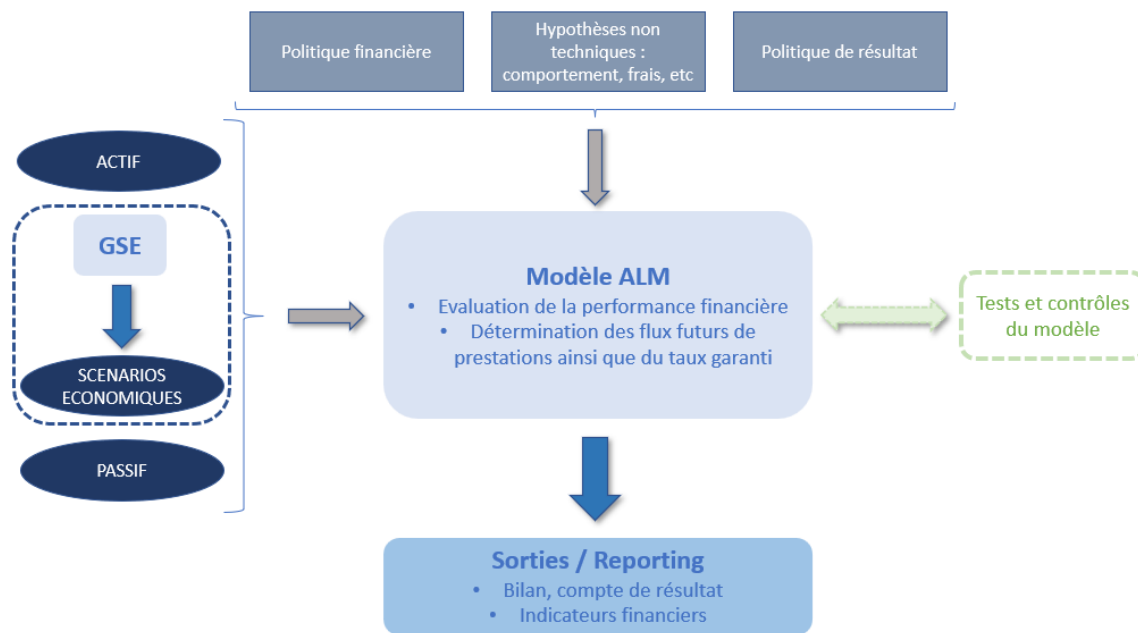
Politique financière

Hypothèses non techniques : comportement, frais, etc

Politique de résultat

ACTIF

GSE

SCENARIOS ECONOMIQUES

PASSIF

Modèle ALM
• Evaluation de la performance financière
• Détermination des flux futurs de prestations ainsi que du taux garanti

Tests et contrôles du modèle

Sorties / Reporting
• Bilan, compte de résultat
• Indicateurs financiers